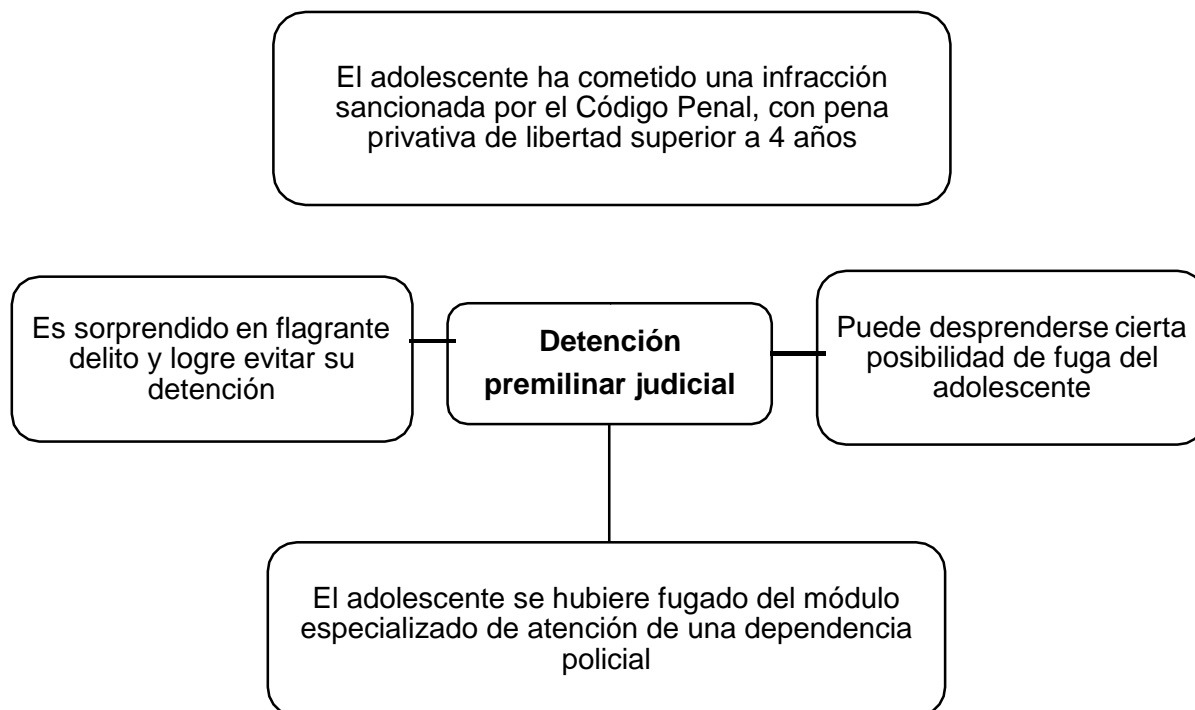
El adolescente ha cometido una infracción sancionada por el Código Penal, con pena privativa de libertad superior a 4 años

Es sorprendido en flagrante delito y logre evitar su detención

Detención premilinar judicial

Puede desprenderse cierta posibilidad de fuga del adolescente

El adolescente se hubiere fugado del módulo especializado de atención de una dependencia policial